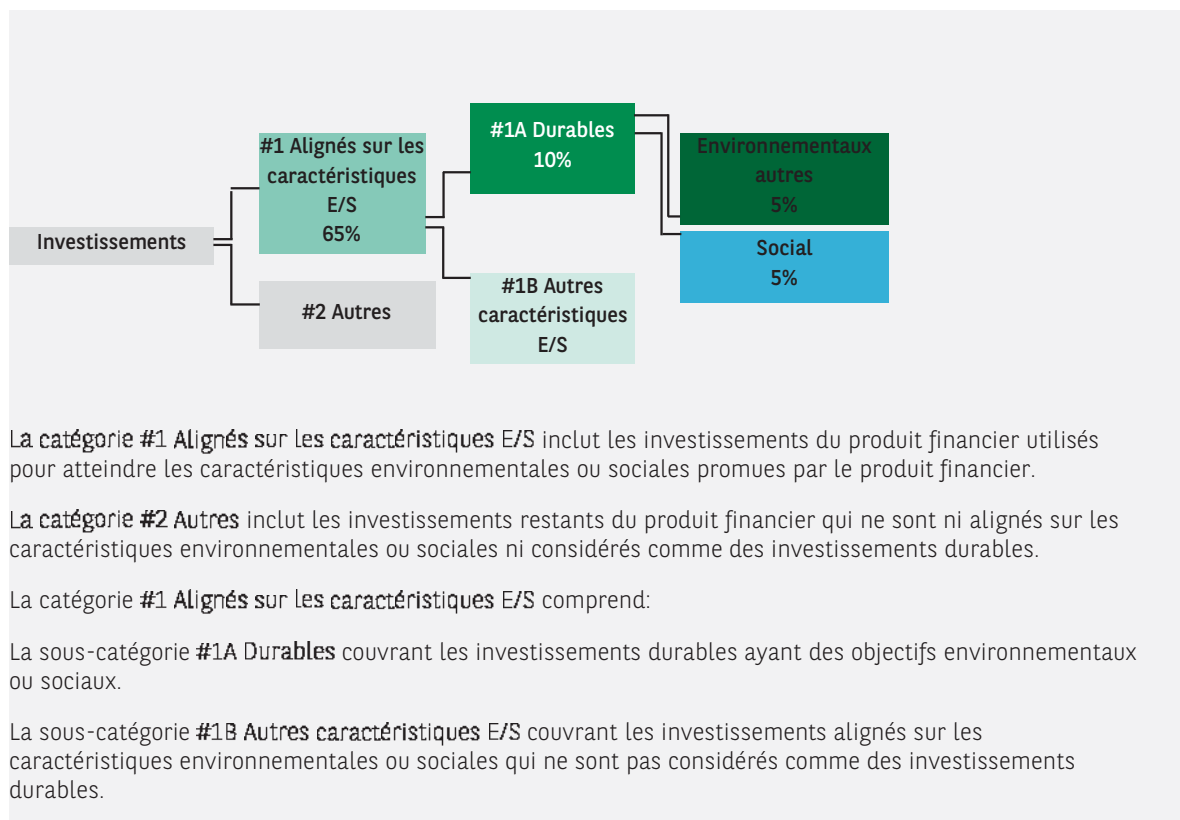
Investissements

#1 Alignés sur les caractéristiques E/S
65%

#2 Autres

#1A Durables
10%

#1B Autres caractéristiques E/S

Environnementaux autres
5%

Social
5%

La catégorie #1 Alignés sur les caractéristiques E/S inclut les investissements du produit financier utilisés pour atteindre les caractéristiques environnementales ou sociales promues par le produit financier.

La catégorie #2 Autres inclut les investissements restants du produit financier qui ne sont ni alignés sur les caractéristiques environnementales ou sociales ni considérés comme des investissements durables.

La catégorie #1 Alignés sur les caractéristiques E/S comprend:

La sous-catégorie #1A Durables couvrant les investissements durables ayant des objectifs environnementaux ou sociaux.

La sous-catégorie #1B Autres caractéristiques E/S couvrant les investissements alignés sur les caractéristiques environnementales ou sociales qui ne sont pas considérés comme des investissements durables.